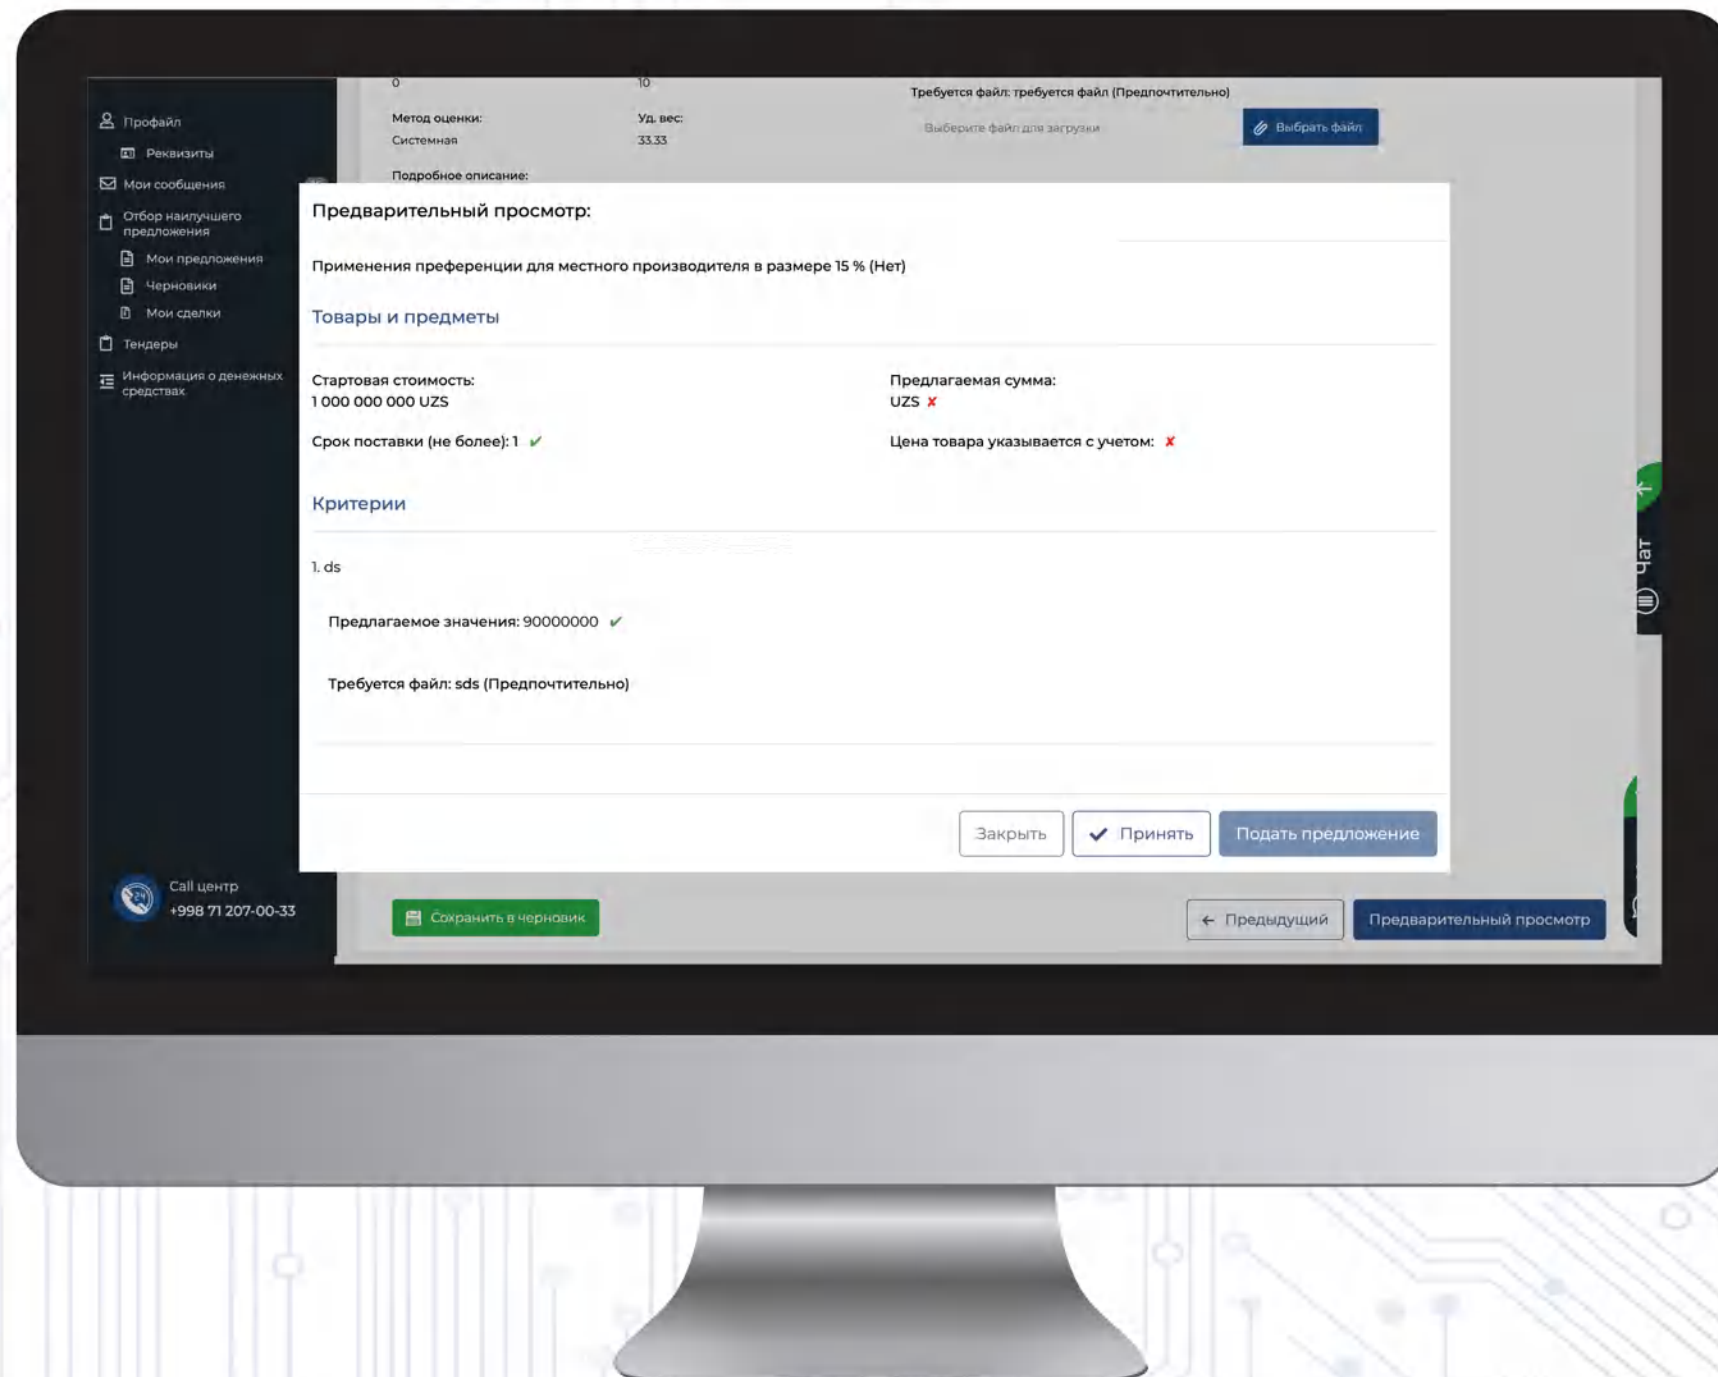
Профайл
Реквизиты
Мои сообщения
Отбор наилучшего предложения
Мои предложения
Черновики
Мои сделки
Тендеры
Информация о денежных средствах

Call центр
+998 71 207-00-33

0
10
Метод оценки:
Системная
Уд. вес:
33.33
Подробное описание:
Требуется файл: требуется файл (Предпочтительно)
Выберите файл для загрузки
Выбрать файл

Предварительный просмотр:

Применения преференции для местного производителя в размере 15 % (Нет)

Товары и предметы

Стартовая стоимость:
1 000 000 000 UZS

Предлагаемая сумма:
UZS ✗

Срок поставки (не более): 1 ✓

Цена товара указывается с учетом: ✗

Критерии

1. ds

Предлагаемое значения: 90000000 ✓

Требуется файл: sds (Предпочтительно)

Закрыть
Принять
Подать предложение

Сохранить в черновик
Предыдущий
Предварительный просмотр

Чат